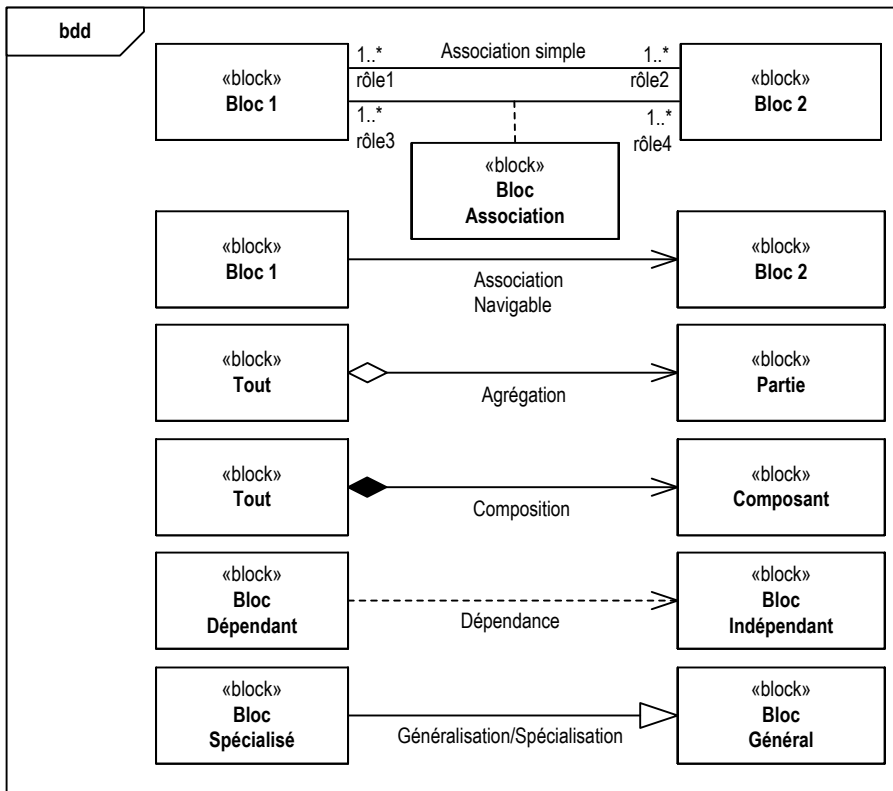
bdd

«block»
Bloc 1

1..*
rôle1

Association simple

1..*
rôle2

«block»
Bloc 2

1..*
rôle3

1..*
rôle4

«block»
Bloc
Association

«block»
Bloc 1

Association
Navigable

«block»
Bloc 2

«block»
Tout

Agrégation

«block»
Partie

«block»
Tout

Composition

«block»
Composant

«block»
Bloc
Dépendant

Dépendance

«block»
Bloc
Indépendant

«block»
Bloc
Spécialisé

Généralisation/Spécialisation

«block»
Bloc
Général